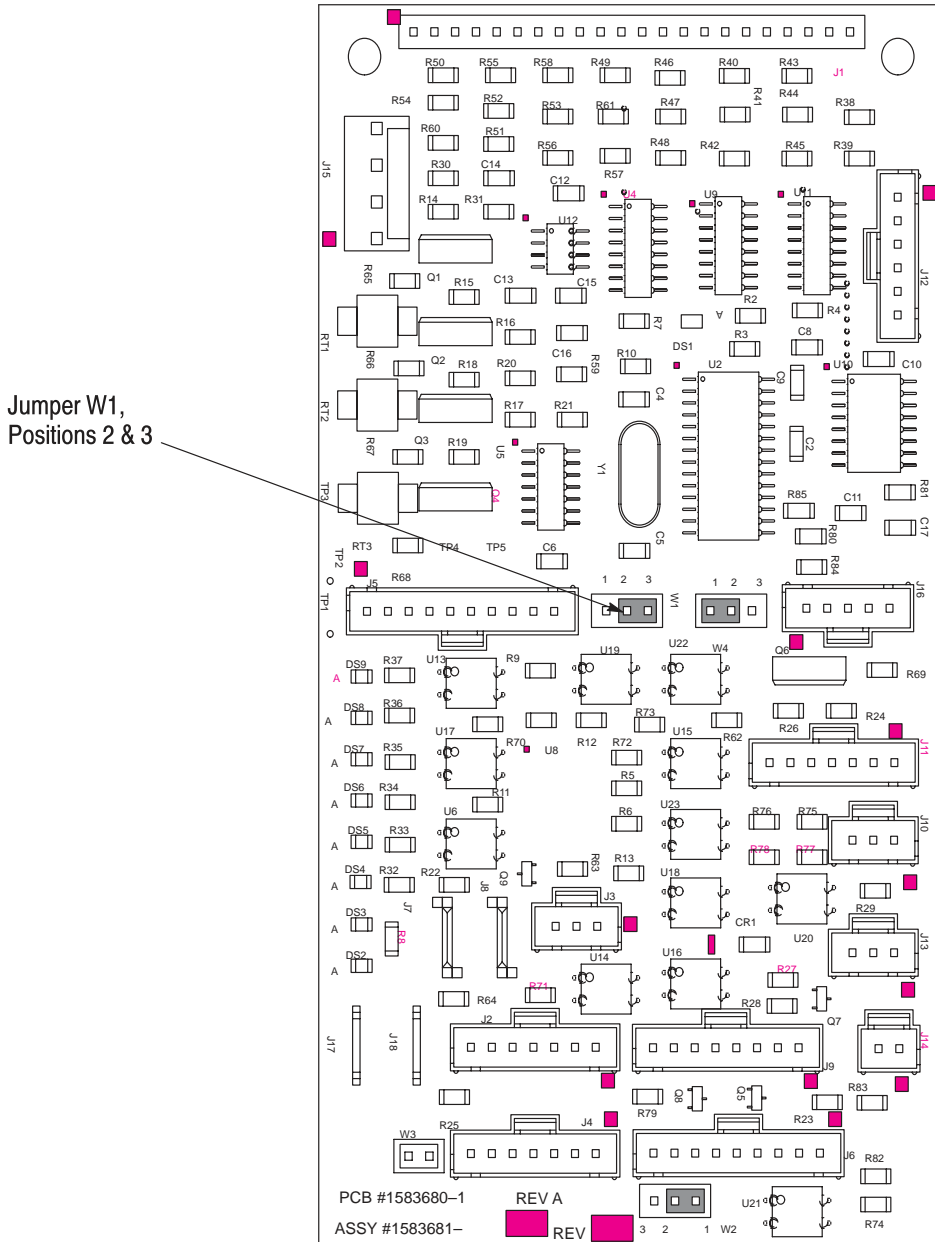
Jumper W1,
Positions 2 & 3

J1
R50 R55 R58 R49 R46 R40 R43
R54 R52 R53 R61 R47 R41 R44 R38
R60 R51 R56 R48 R42 R45 R39
J15
R30 C14 R57
C12 U4 U9 U11
R14 R31
U12
J12
R65 Q1 R15 C13 C15
R2 R4
RT1 R66 R16 R7 A
R3 C8
Q2 R18 R20 C16 R59 R10 DS1 U2 C9 U10 C10
RT2 R67 R17 R21 C4 C2
Q3 R19 U5 Y1
TP3 Q4 R85 C11 R81
R80 C17
RT3 TP4 TP5 C6 C5
TP2 R84
J5 R68 1 2 3 W1 1 2 3 J16
TP1
Q6
DS9 R37 U13 R9 U19 U22 W4 R69
A
DS8 R36 R26 R24
A R73
DS7 R35 U17 R70 U8 R12 R72 U15 R62 J11
A
DS6 R34 R5
A R11
DS5 R33 U6 R6 U23 R76 R75
A J10
DS4 R32 R22 Q9 R63 R13 R78 R77
A J8
J7 U18
DS3 J3 R29
A R8 CR1 U20 J13
DS2
A U14 U16 R27
R64 R71 R28
Q7
J17 J18 J2 J9 J14
Q8 Q5 R83
R79
W3 R25 J4 R23
J6 R82
PCB #1583680–1 REV A
U21
ASSY #1583681– REV 3 2 1 W2 R74